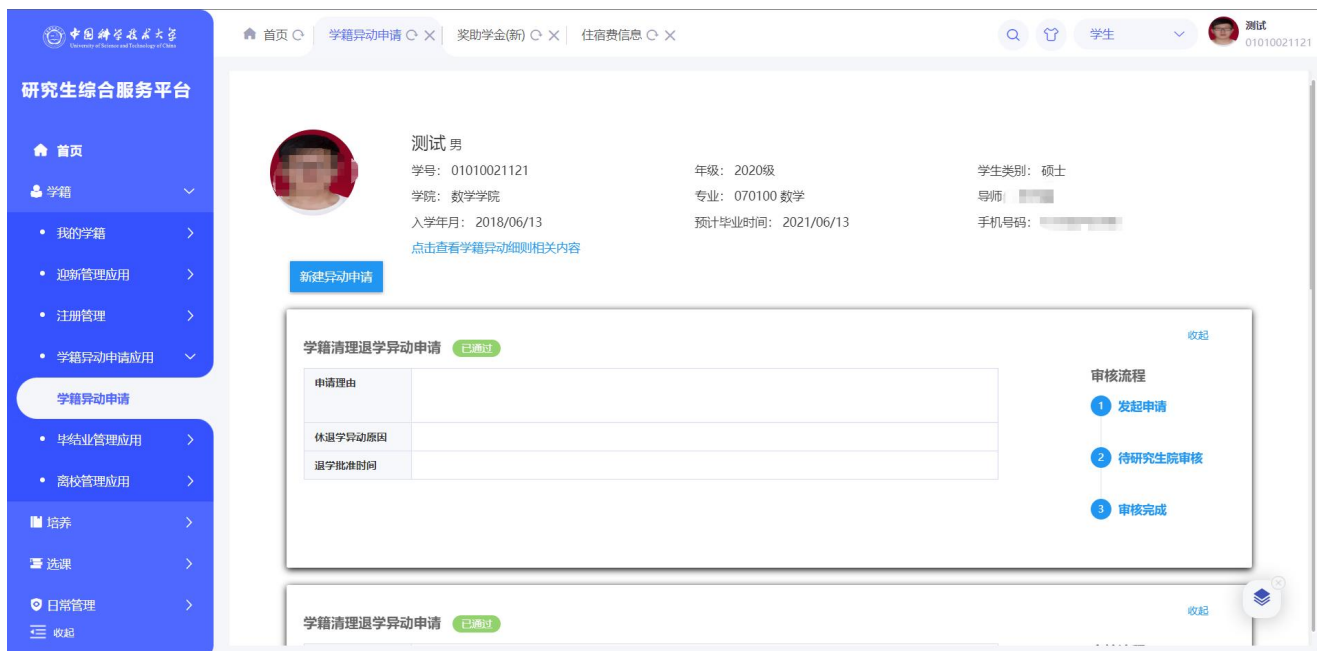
中国科学技术大学
University of Science and Technology of China

研究生综合服务平台

首页
学籍
• 我的学籍
• 迎新管理应用
• 注册管理
• 学籍异动申请应用
学籍异动申请
• 毕结业管理应用
• 离校管理应用
培养
选课
日常管理
收起

首页 | 学籍异动申请 | 奖助学金(新) | 住宿费信息

学生
测试
01010021121

测试 男
学号：01010021121
年级：2020级
学生类别：硕士
学院：数学学院
专业：070100 数学
导师：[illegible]
入学年月：2018/06/13
预计毕业时间：2021/06/13
手机号码：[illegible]
点击查看学籍异动细则相关内容

新建异动申请

学籍清理退学异动申请 已通过
收起

| 申请理由 | |
|---|---|
| 休退学异动原因 | |
| 退学批准时间 | |

审核流程
1 发起申请
2 待研究生院审核
3 审核完成

学籍清理退学异动申请 已通过
收起